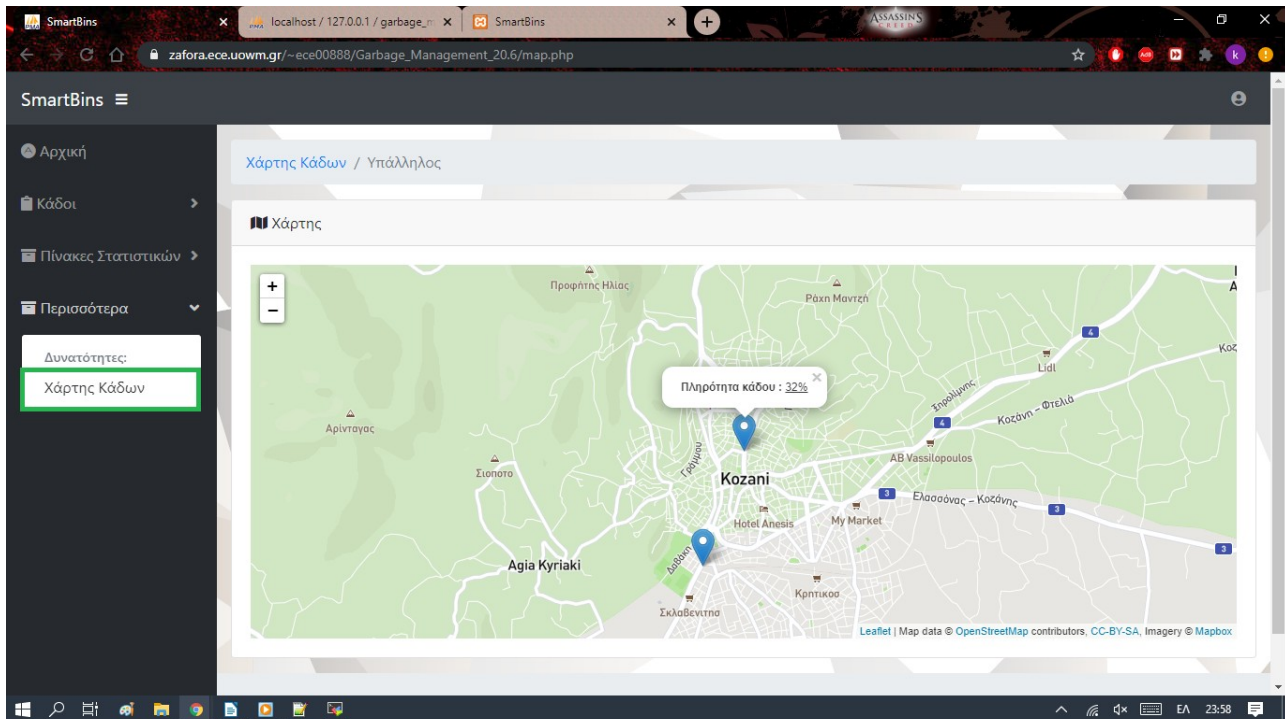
SmartBins
localhost / 127.0.0.1 / garbage_m
SmartBins
ASSASSINS CREED
zafora.ece.uowm.gr/~ece00888/Garbage_Management_20.6/map.php

SmartBins ≡

Αρχική

Κάδοι

Πίνακες Στατιστικών

Περισσότερα

Δυνατότητες:

Χάρτης Κάδων

Χάρτης Κάδων / Υπάλληλος

Χάρτης

+
−

Προφήτης Ηλίας
Ράχη Μαντζή
Lidl
Κοζ
Πληρότητα κάδου : 32%
Εορδαίας
Κοζάνη - Φτελιά
Αρίνταγας
Σιοποτο
Γρεβενών
AB Vassilopoulos
Kozani
Ελασσόνας - Κοζάνης
Hotel Anesis
My Market
Agia Kyriaki
Λαδάκη
Κρητικος
Σκλαβενιτησ
4
4
3
3
3

Leaflet | Map data © OpenStreetMap contributors, CC-BY-SA, Imagery © Mapbox

ΕΛ 23:58